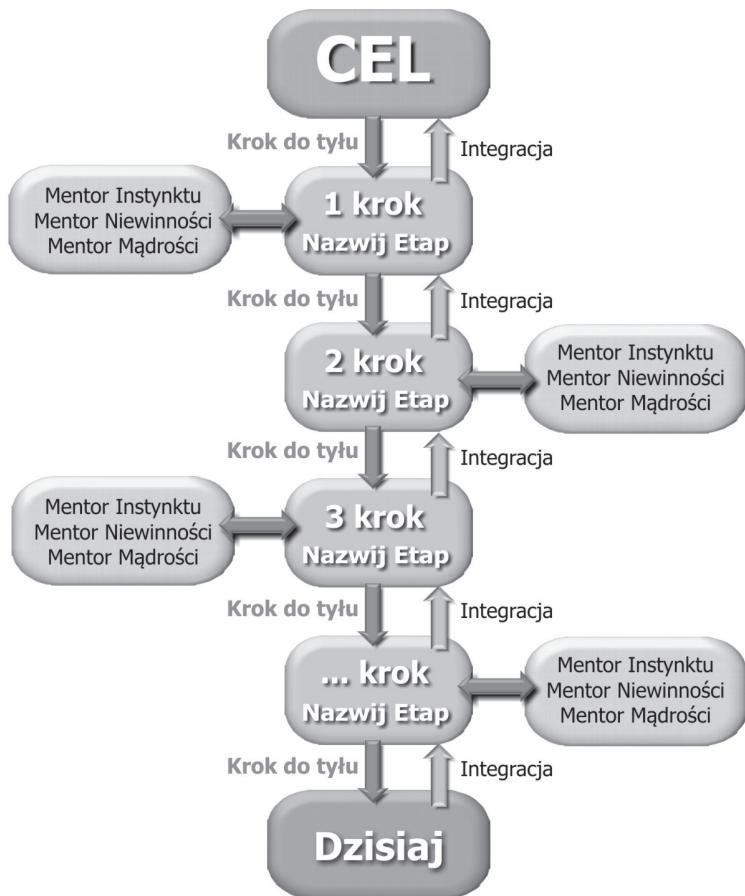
CEL

Krok do tyłu

Integracja

Mentor Instynktu
Mentor Niewinności
Mentor Mądrości

1 krok
Nazwij Etap

Krok do tyłu

Integracja

2 krok
Nazwij Etap

Mentor Instynktu
Mentor Niewinności
Mentor Mądrości

Krok do tyłu

Integracja

Mentor Instynktu
Mentor Niewinności
Mentor Mądrości

3 krok
Nazwij Etap

Krok do tyłu

Integracja

... krok
Nazwij Etap

Mentor Instynktu
Mentor Niewinności
Mentor Mądrości

Krok do tyłu

Integracja

Dzisiaj